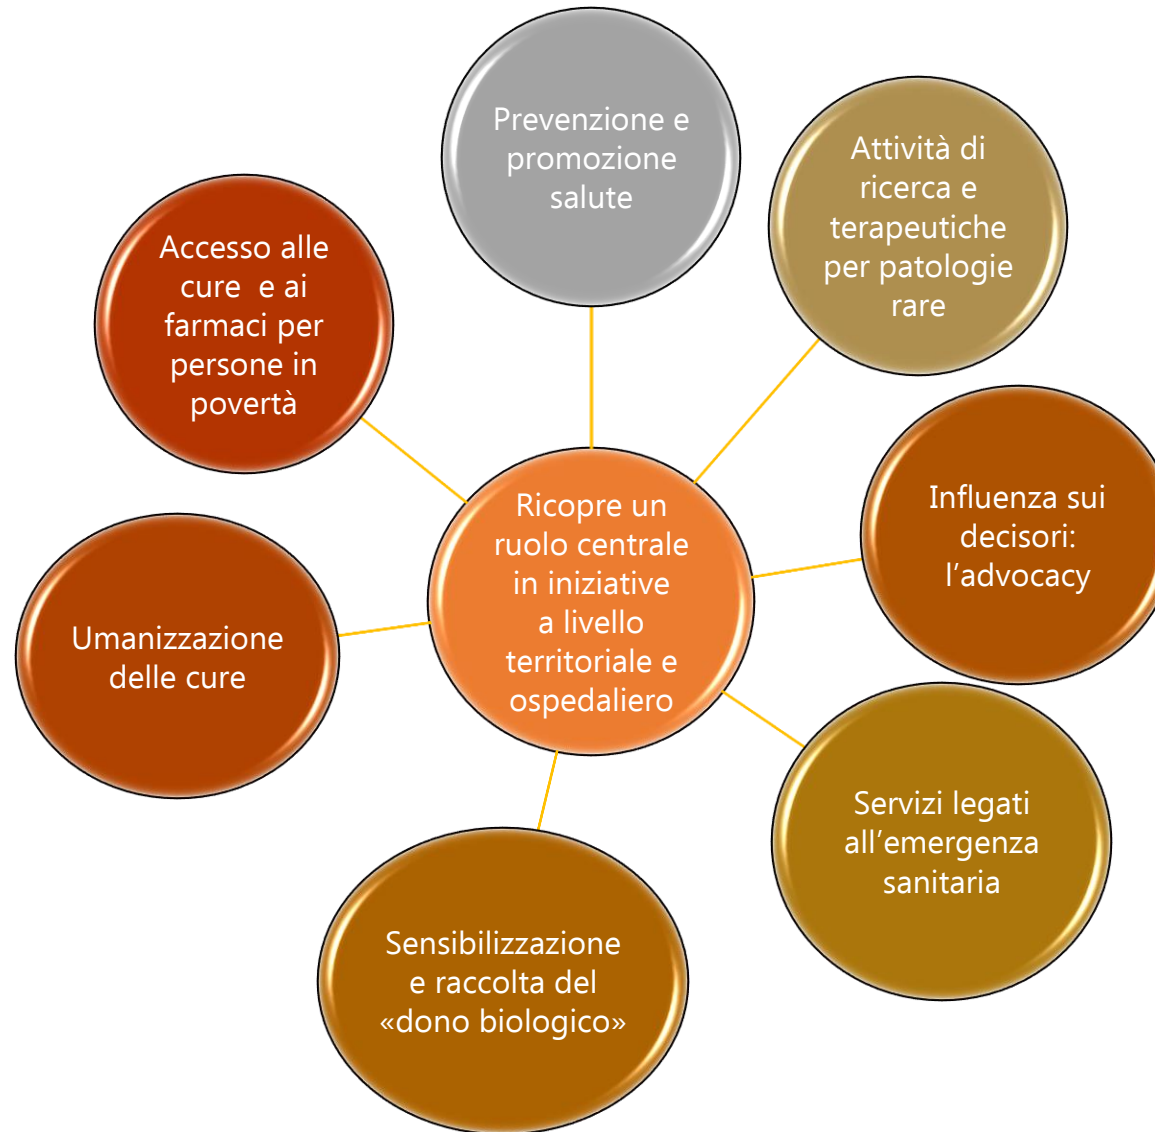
Ricopre un ruolo centrale in iniziative a livello territoriale e ospedaliero

Prevenzione e promozione salute

Attività di ricerca e terapeutiche per patologie rare

Influenza sui decisori: l’advocacy

Servizi legati all’emergenza sanitaria

Sensibilizzazione e raccolta del «dono biologico»

Umanizzazione delle cure

Accesso alle cure e ai farmaci per persone in povertà